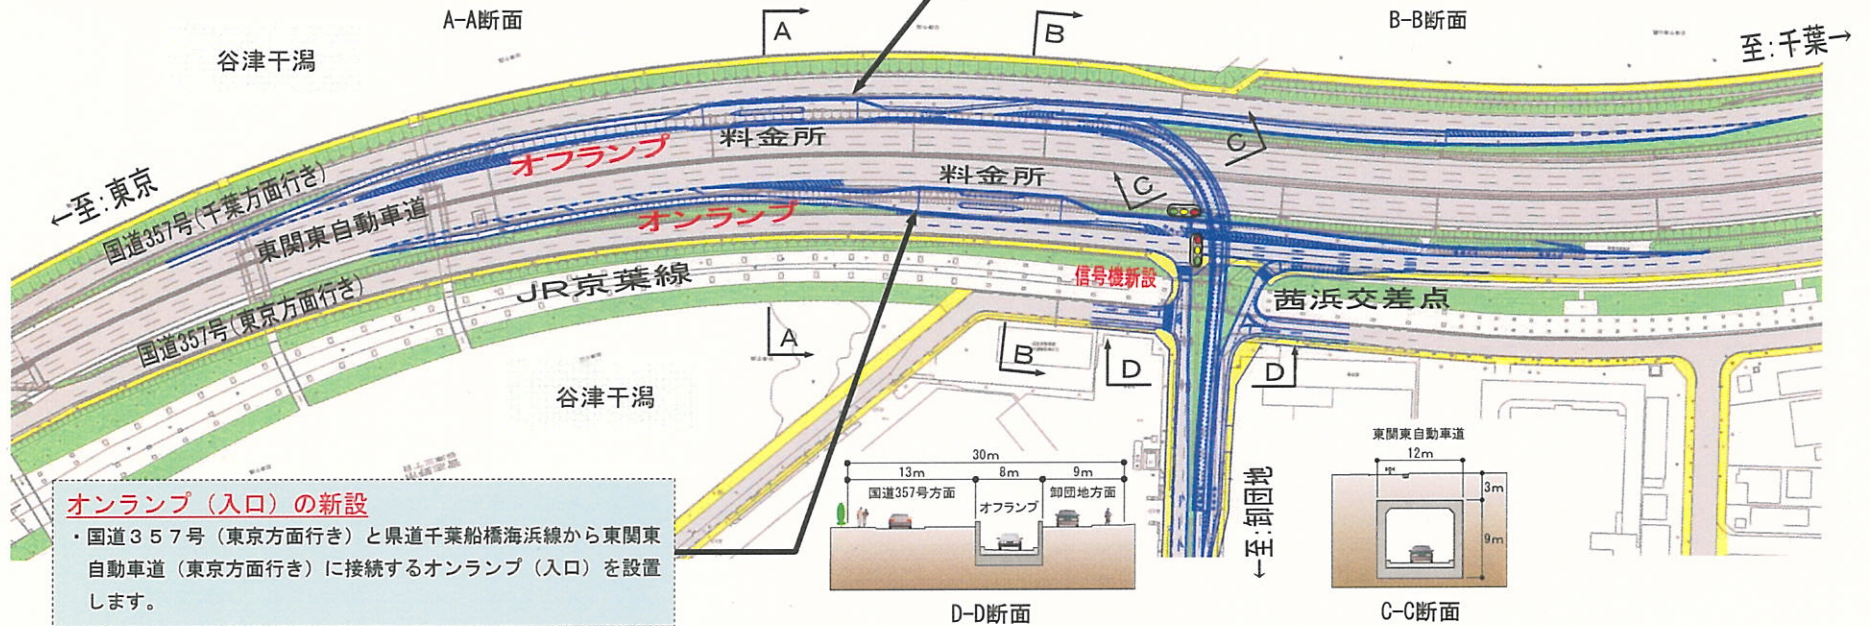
A-A断面

B-B断面

谷津干潟

至:千葉→

←至:東京

A

B

オフランプ

料金所

料金所

C

C

国道357号(千葉方面行き)

東関東自動車道

オンランプ

JR京葉線

信号機新設

茜浜交差点

国道357号(東京方面行き)

A

B

D

D

谷津干潟

30m

13m

8m

9m

国道357号方面

オフランプ

卸団地方面

D-D断面

至:卸団地↓

東関東自動車道

12m

3m

9m

C-C断面

オンランプ(入口)の新設

・国道357号(東京方面行き)と県道千葉船橋海浜線から東関東自動車道(東京方面行き)に接続するオンランプ(入口)を設置します。